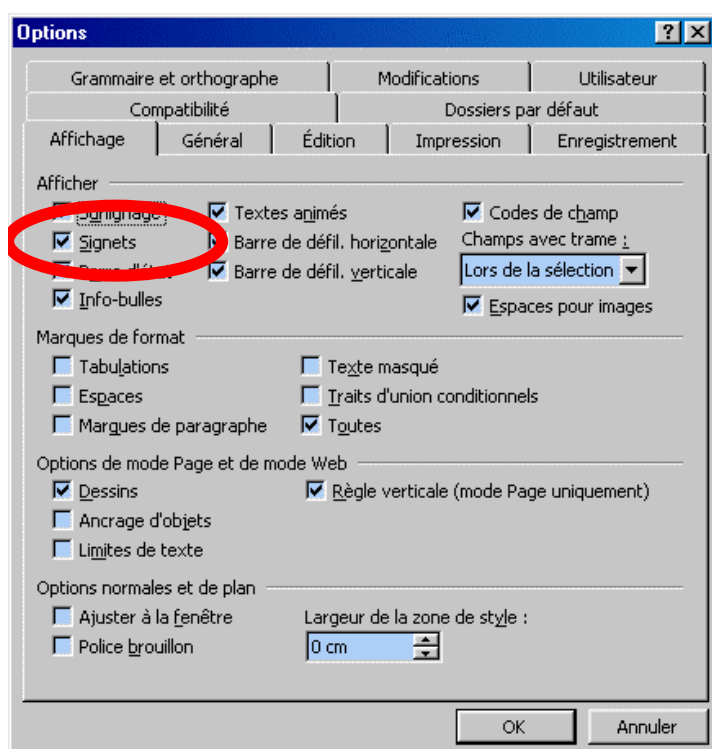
Options

?

Grammaire et orthographe
Modifications
Utilisateur
Compatibilité
Dossiers par défaut
Affichage
Général
Édition
Impression
Enregistrement

Afficher
Surlignage
Signets
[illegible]
Info-bulles
Textes animés
Barre de défil. horizontale
Barre de défil. verticale
Codes de champ
Champs avec trame :
Lors de la sélection
Espaces pour images

Marques de format
Tabulations
Espaces
Marques de paragraphe
Texte masqué
Traits d'union conditionnels
Toutes

Options de mode Page et de mode Web
Dessins
Ancrage d'objets
Limites de texte
Règle verticale (mode Page uniquement)

Options normales et de plan
Ajuster à la fenêtre
Police brouillon
Largeur de la zone de style :
0 cm

OK
Annuler